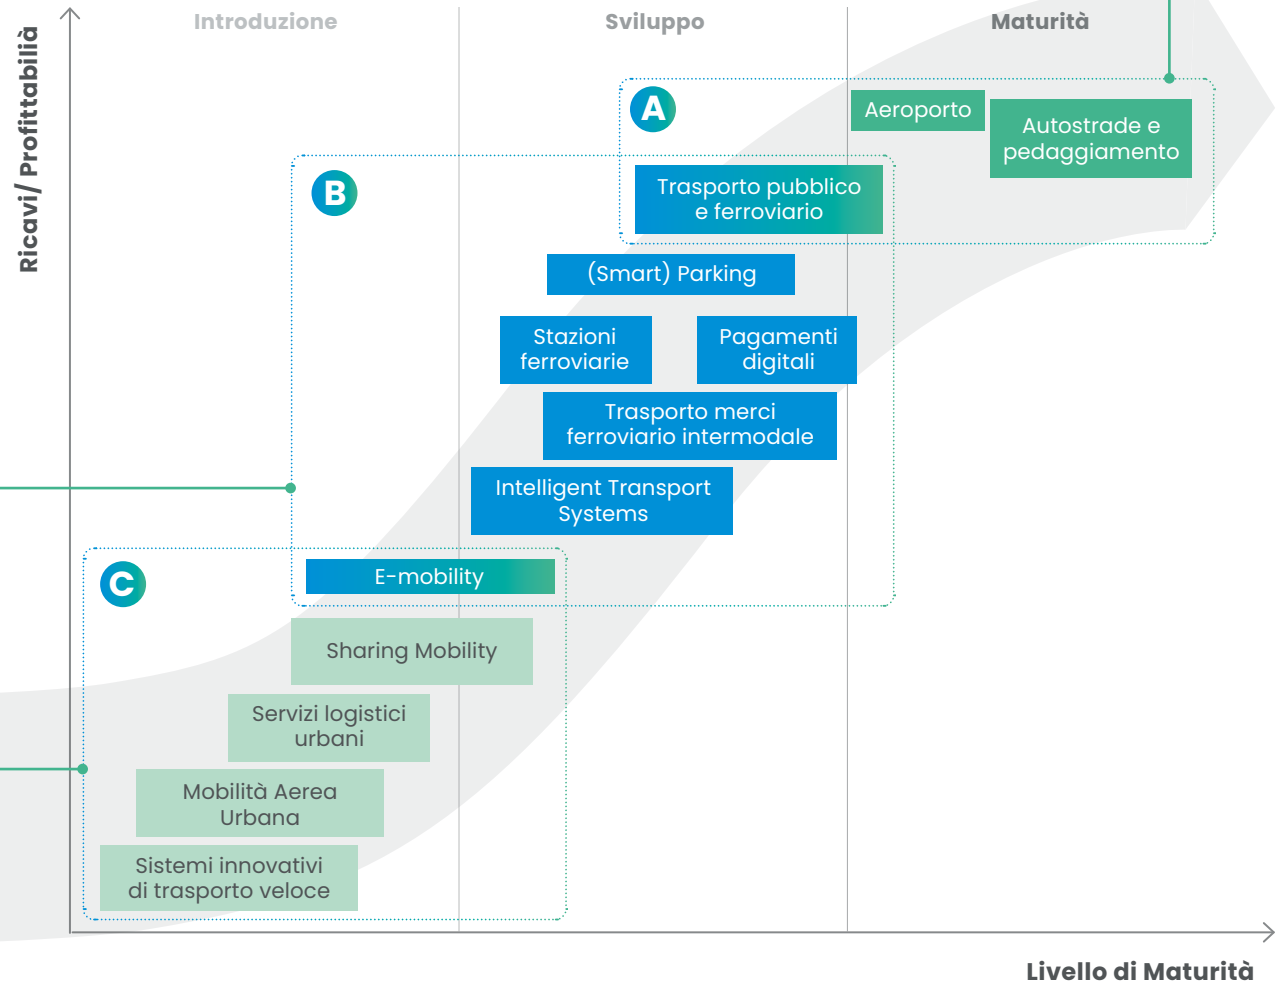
Ricavi/ Profittabilià

Introduzione

Sviluppo

Maturità

A

Aeroporto

Autostrade e pedaggiamento

B

Trasporto pubblico e ferroviario

(Smart) Parking

Stazioni ferroviarie

Pagamenti digitali

Trasporto merci ferroviario intermodale

Intelligent Transport Systems

C

E-mobility

Sharing Mobility

Servizi logistici urbani

Mobilità Aerea Urbana

Sistemi innovativi di trasporto veloce

Livello di Maturità